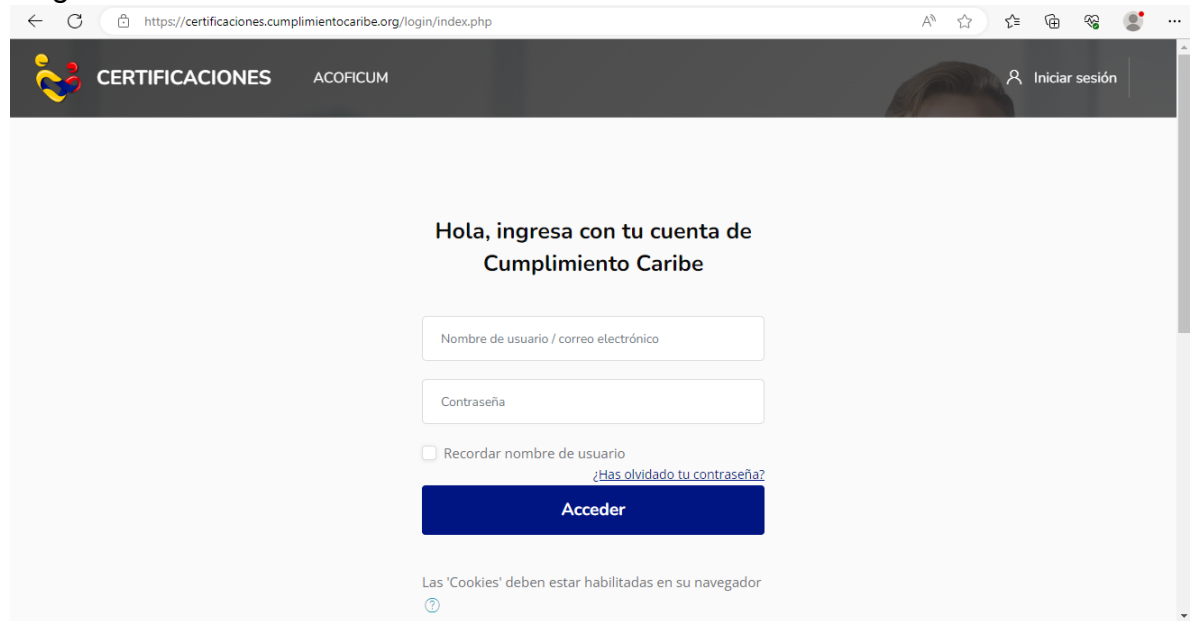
https://certificaciones.cumplimientocaribe.org/login/index.php

CERTIFICACIONES ACOFICUM

Iniciar sesión

Hola, ingresa con tu cuenta de Cumplimiento Caribe

Nombre de usuario / correo electrónico

Contraseña

Recordar nombre de usuario

¿Has olvidado tu contraseña?

Acceder

Las 'Cookies' deben estar habilitadas en su navegador